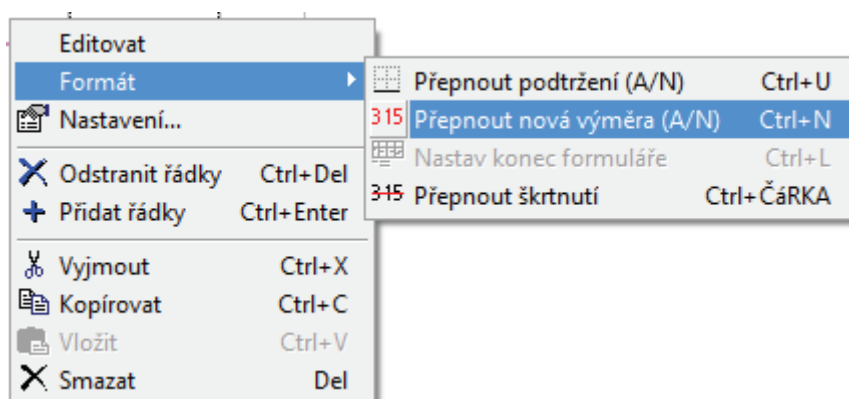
Editovat
Formát
Nastavení...
Odstranit řádky Ctrl+Del
Přidat řádky Ctrl+Enter
Vyjmout Ctrl+X
Kopírovat Ctrl+C
Vložit Ctrl+V
Smazat Del

Přepnout podtržení (A/N) Ctrl+U
315 Přepnout nová výměra (A/N) Ctrl+N
Nastav konec formuláře Ctrl+L
315 Přepnout škrtnutí Ctrl+ČáRKA